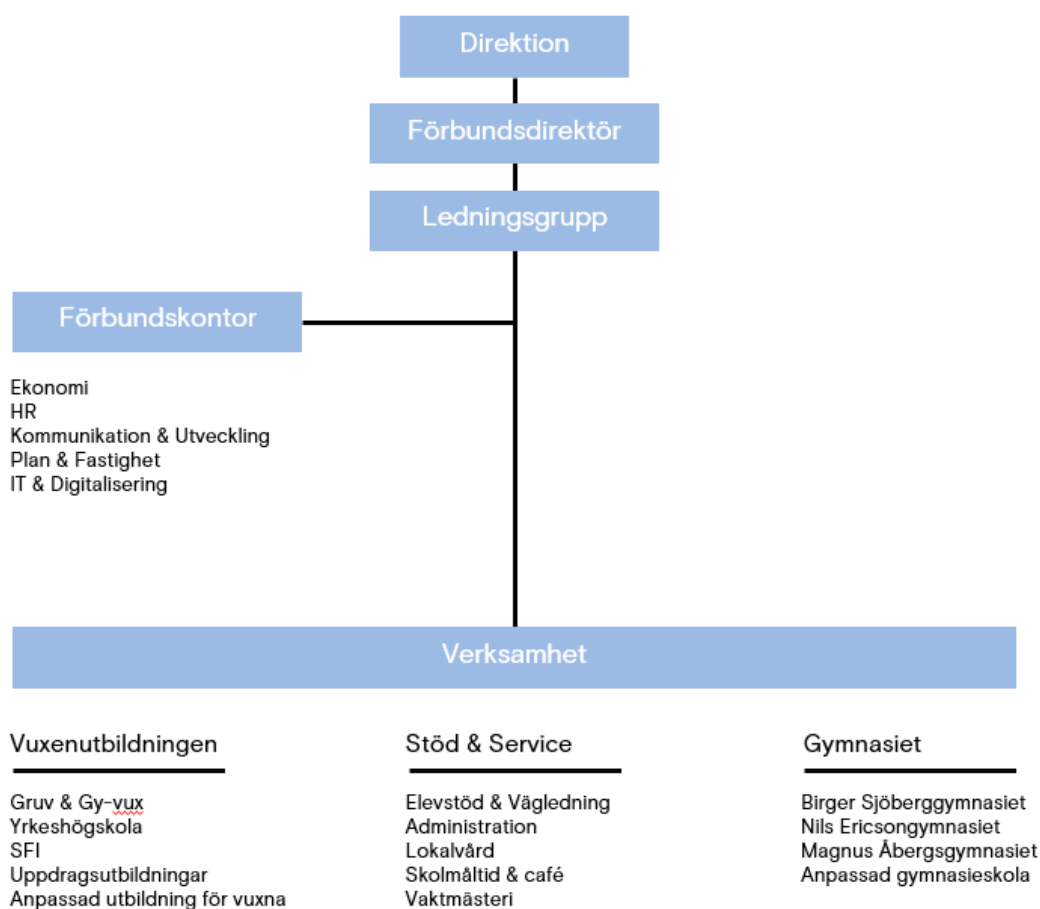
Direktion

Förbundsdirektör

Ledningsgrupp

Förbundskontor

Ekonomi
HR
Kommunikation & Utveckling
Plan & Fastighet
IT & Digitalisering

Verksamhet

Vuxenutbildningen

Gruv & Gy-vux
Yrkeshögskola
SFI
Uppdragsutbildningar
Anpassad utbildning för vuxna

Stöd & Service

Elevstöd & Vägledning
Administration
Lokalvård
Skolmåltid & café
Vaktmästeri

Gymnasiet

Birger Sjöberggymnasiet
Nils Ericsongymnasiet
Magnus Åbergsgymnasiet
Anpassad gymnasieskola